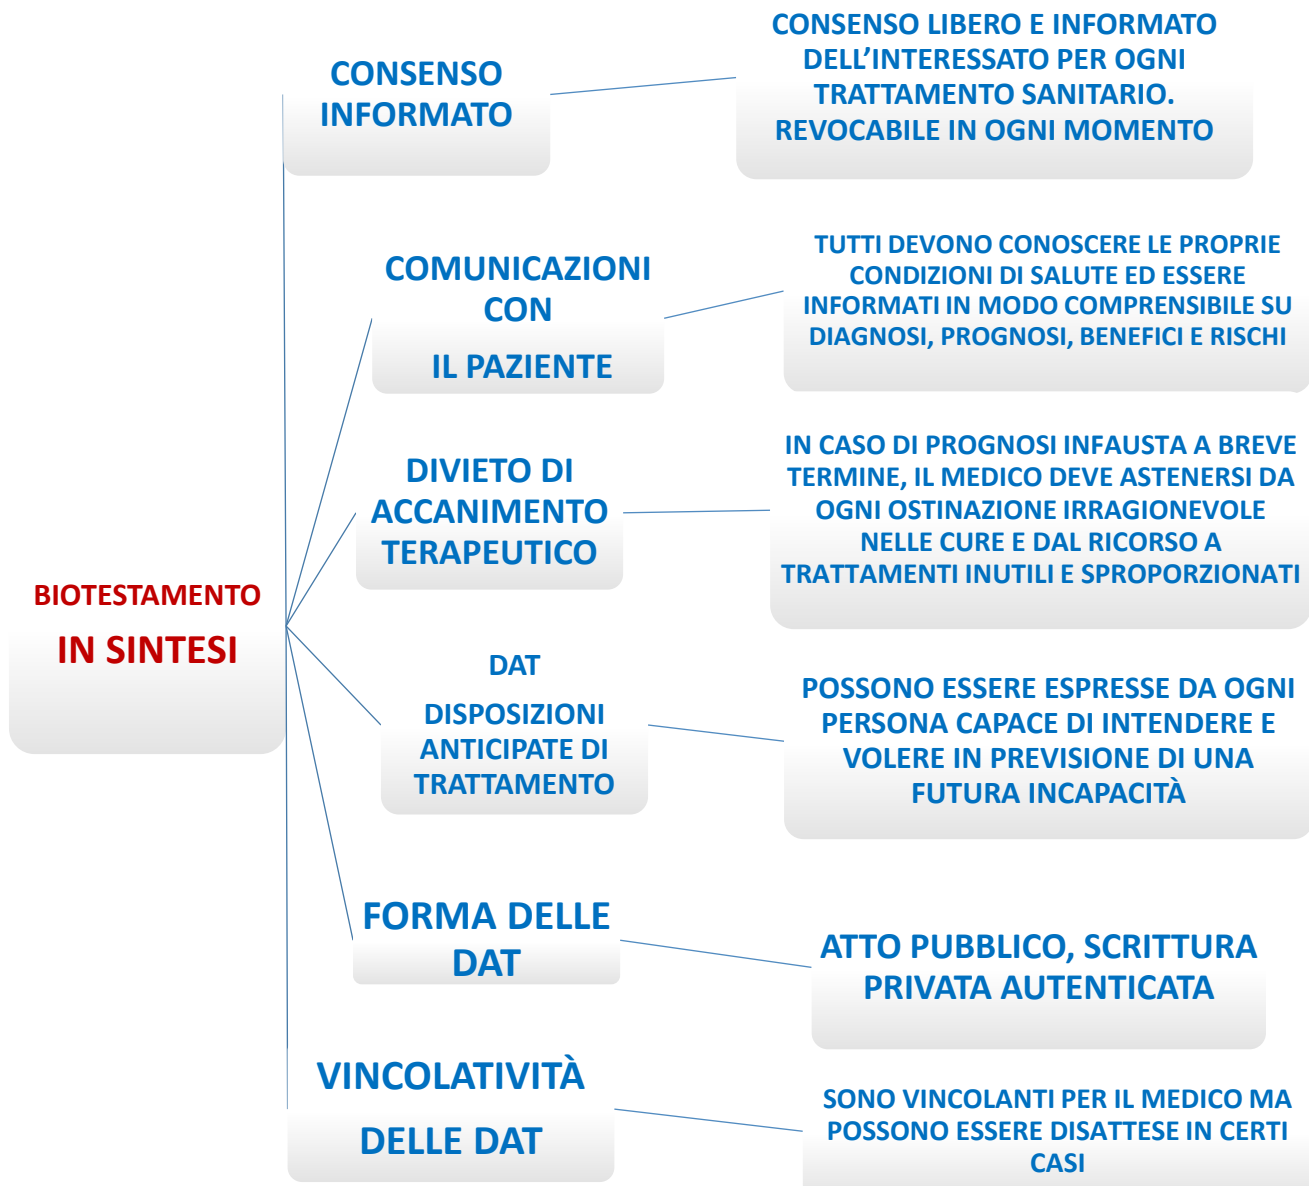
BIOTESTAMENTO

IN SINTESI

CONSENSO INFORMATO

CONSENSO LIBERO E INFORMATO DELL'INTERESSATO PER OGNI TRATTAMENTO SANITARIO. REVOCABILE IN OGNI MOMENTO

COMUNICAZIONI CON

IL PAZIENTE

TUTTI DEVONO CONOSCERE LE PROPRIE CONDIZIONI DI SALUTE ED ESSERE INFORMATI IN MODO COMPRENSIBILE SU DIAGNOSI, PROGNOSI, BENEFICI E RISCHI

DIVIETO DI ACCANIMENTO TERAPEUTICO

IN CASO DI PROGNOSI INFAUSTA A BREVE TERMINE, IL MEDICO DEVE ASTENERSI DA OGNI OSTINAZIONE IRRAGIONEVOLE NELLE CURE E DAL RICORSO A TRATTAMENTI INUTILI E SPROPORZIONATI

DAT

DISPOSIZIONI ANTICIPATE DI TRATTAMENTO

POSSONO ESSERE ESPRESSE DA OGNI PERSONA CAPACE DI INTENDERE E VOLERE IN PREVISIONE DI UNA FUTURA INCAPACITÀ

FORMA DELLE DAT

ATTO PUBBLICO, SCRITTURA PRIVATA AUTENTICATA

VINCOLATIVITÀ

DELLE DAT

SONO VINCOLANTI PER IL MEDICO MA POSSONO ESSERE DISATTESE IN CERTI CASI